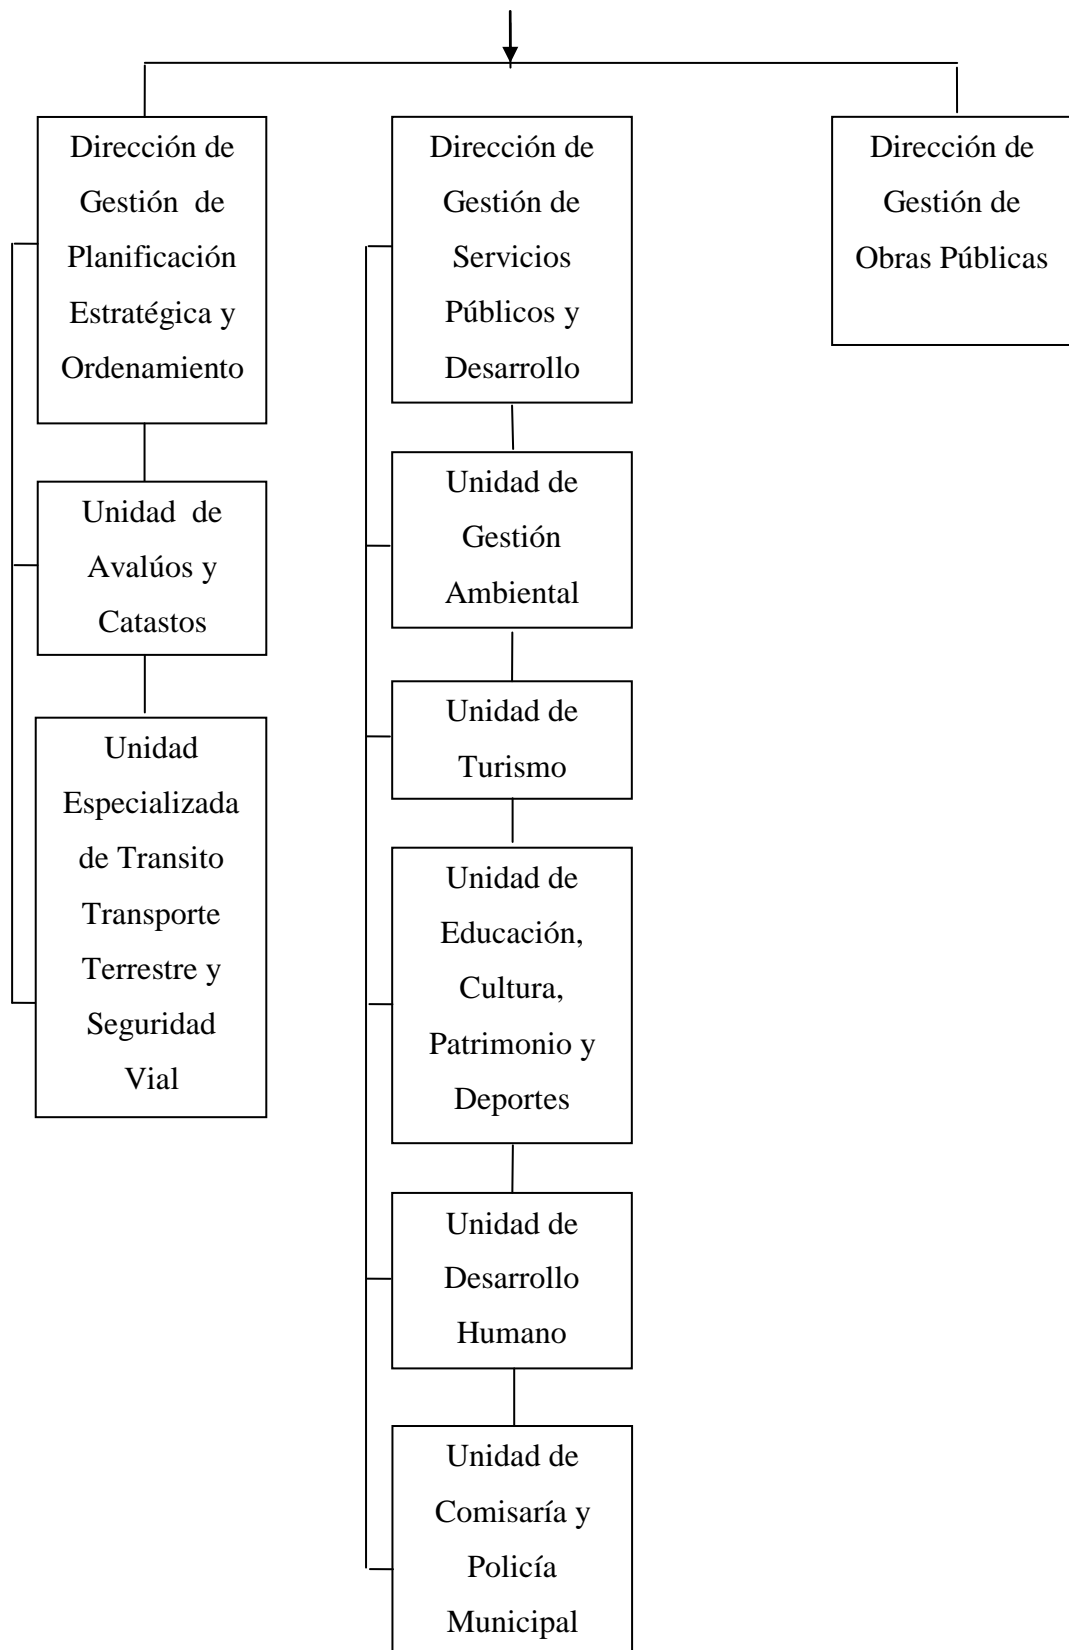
Dirección de Gestión de Planificación Estratégica y Ordenamiento

Unidad de Avalúos y Catastos

Unidad Especializada de Transito Transporte Terrestre y Seguridad Vial

Dirección de Gestión de Servicios Públicos y Desarrollo

Unidad de Gestión Ambiental

Unidad de Turismo

Unidad de Educación, Cultura, Patrimonio y Deportes

Unidad de Desarrollo Humano

Unidad de Comisaría y Policía Municipal

Dirección de Gestión de Obras Públicas